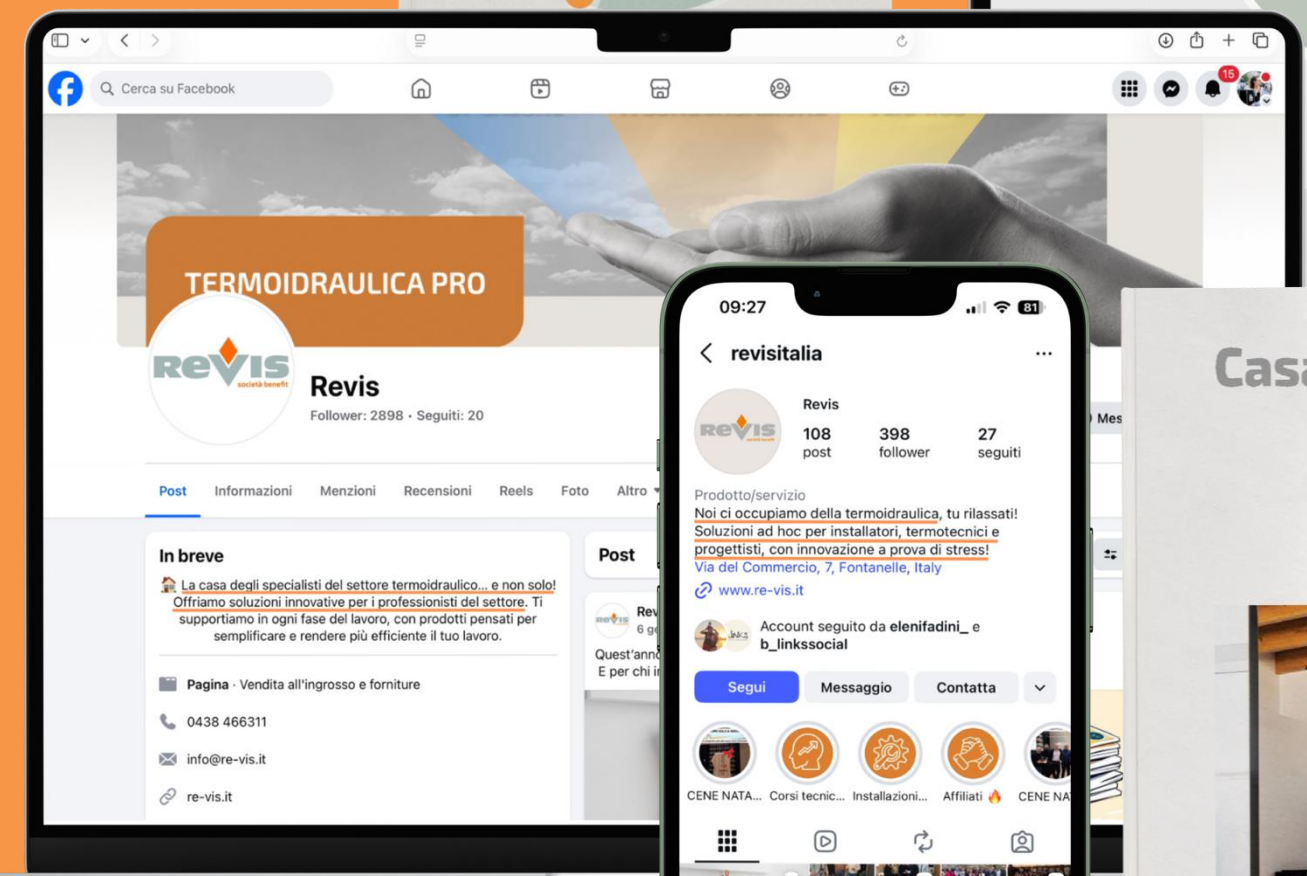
Cerca su Facebook

15

TERMOIDRAULICA PRO

REVIS
società benefit

Revis
Follower: 2898 · Seguiti: 20

Mes

Post Informazioni Menzioni Recensioni Reels Foto Altro

In breve

🏠 La casa degli specialisti del settore termoidraulico... e non solo! Offriamo soluzioni innovative per i professionisti del settore. Ti supportiamo in ogni fase del lavoro, con prodotti pensati per semplificare e rendere più efficiente il tuo lavoro.

Pagina · Vendita all'ingrosso e forniture

0438 466311

info@re-vis.it

re-vis.it

Post

Rev
6 g

Quest'anno
E per chi i

09:27

81

revisitalia

Revis

108
post

398
follower

27
seguiti

Prodotto/servizio
Noi ci occupiamo della termoidraulica, tu rilassati! Soluzioni ad hoc per installatori, termotecnici e progettisti, con innovazione a prova di stress!
Via del Commercio, 7, Fontanelle, Italy
www.re-vis.it

Account seguito da elenifadini_ e b_linkssocial

Segui
Messaggio
Contatta

CENE NATA... Corsi tecnic... Installazioni... Affiliati 🔥 CENE NA

Casa